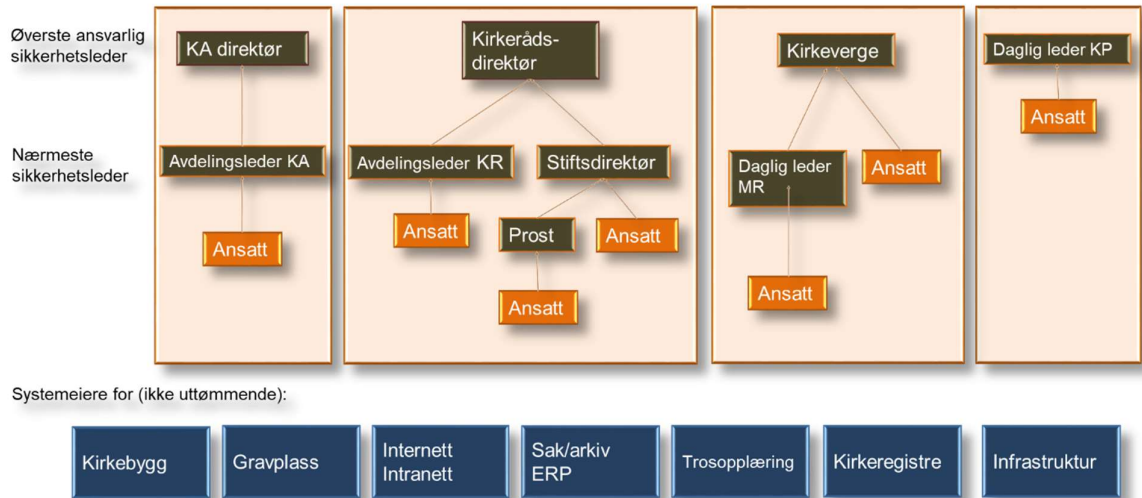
Øverste ansvarlig sikkerhetsleder

Nærmeste sikkerhetsleder

KA direktør

Avdelingsleder KA

Ansatt

Kirkeråds-direktør

Avdelingsleder KR

Stiftsdirektør

Ansatt

Prost

Ansatt

Ansatt

Kirkeverge

Daglig leder MR

Ansatt

Ansatt

Daglig leder KP

Ansatt

Systemeiere for (ikke uttømmende):

Kirkebygg

Gravplass

Internett
Intranett

Sak/arkiv
ERP

Trosopplæring

Kirkeregistre

Infrastruktur